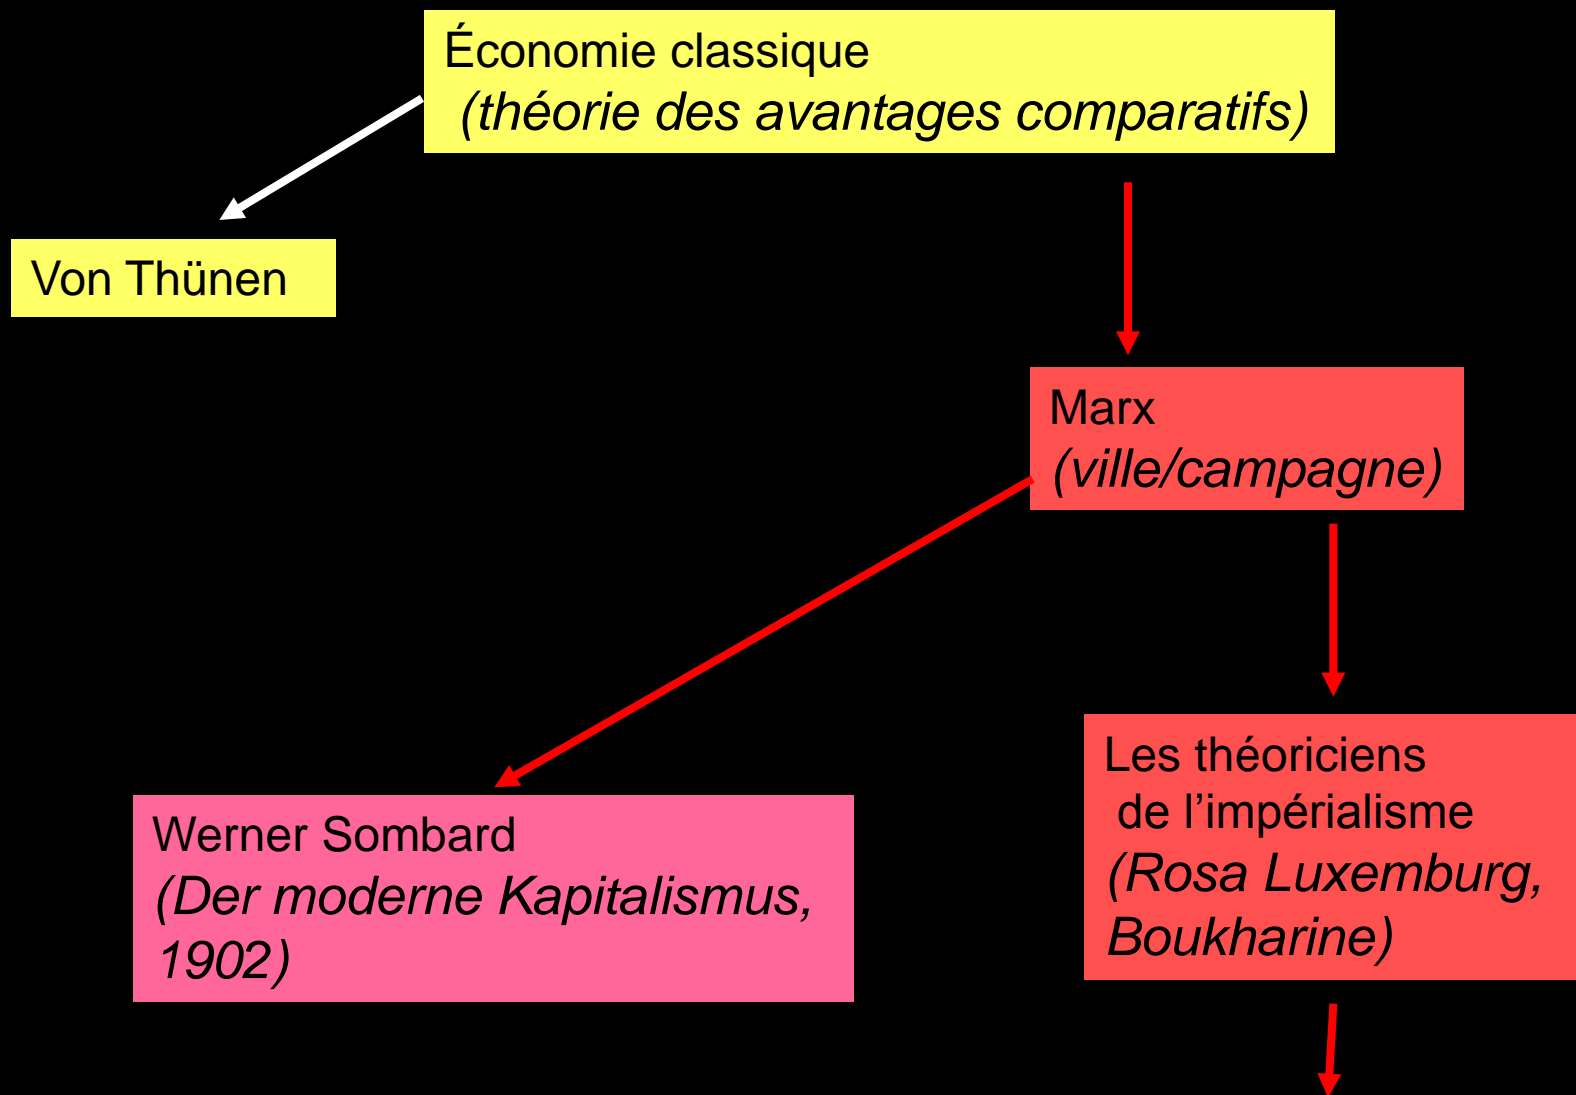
Économie classique
(théorie des avantages comparatifs)

Von Thünen

Marx
(ville/campagne)

Werner Sombard
(Der moderne Kapitalismus, 1902)

Les théoriciens de l'impérialisme
(Rosa Luxemburg, Boukharine)